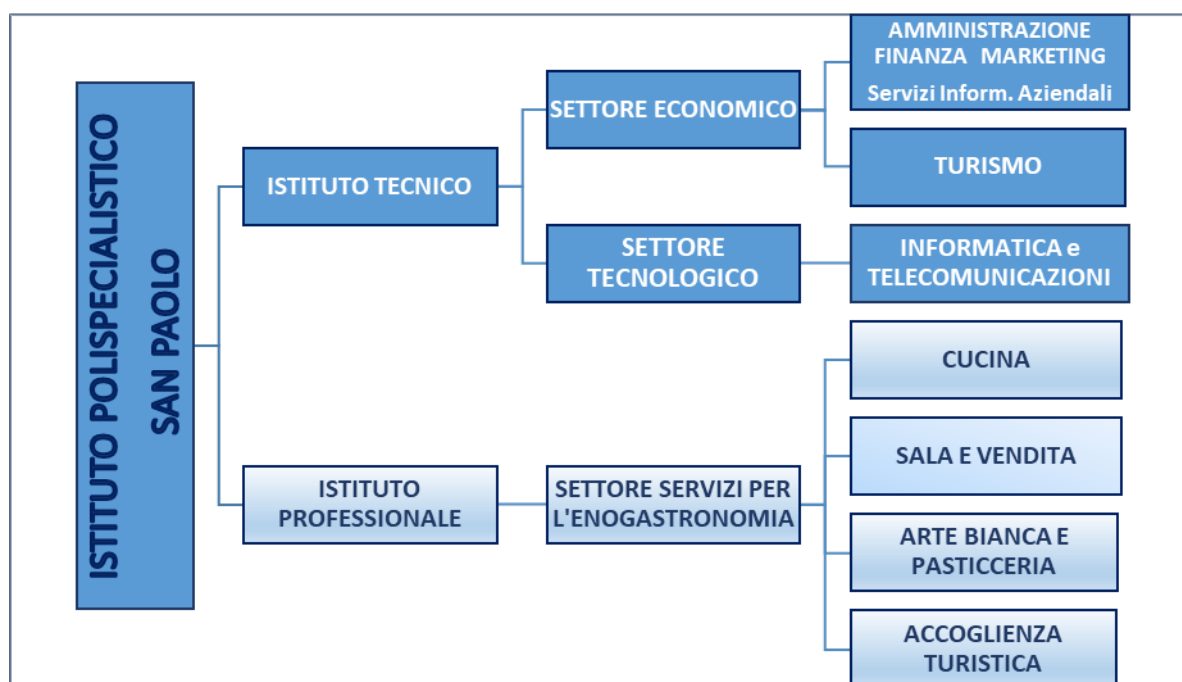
ISTITUTO POLISPECIALISTICO SAN PAOLO

ISTITUTO TECNICO

SETTORE ECONOMICO

AMMINISTRAZIONE FINANZA MARKETING
Servizi Inform. Aziendali

TURISMO

SETTORE TECNOLOGICO

INFORMATICA e TELECOMUNICAZIONI

ISTITUTO PROFESSIONALE

SETTORE SERVIZI PER L'ENOGASTRONOMIA

CUCINA

SALA E VENDITA

ARTE BIANCA E PASTICCERIA

ACCOGLIENZA TURISTICA